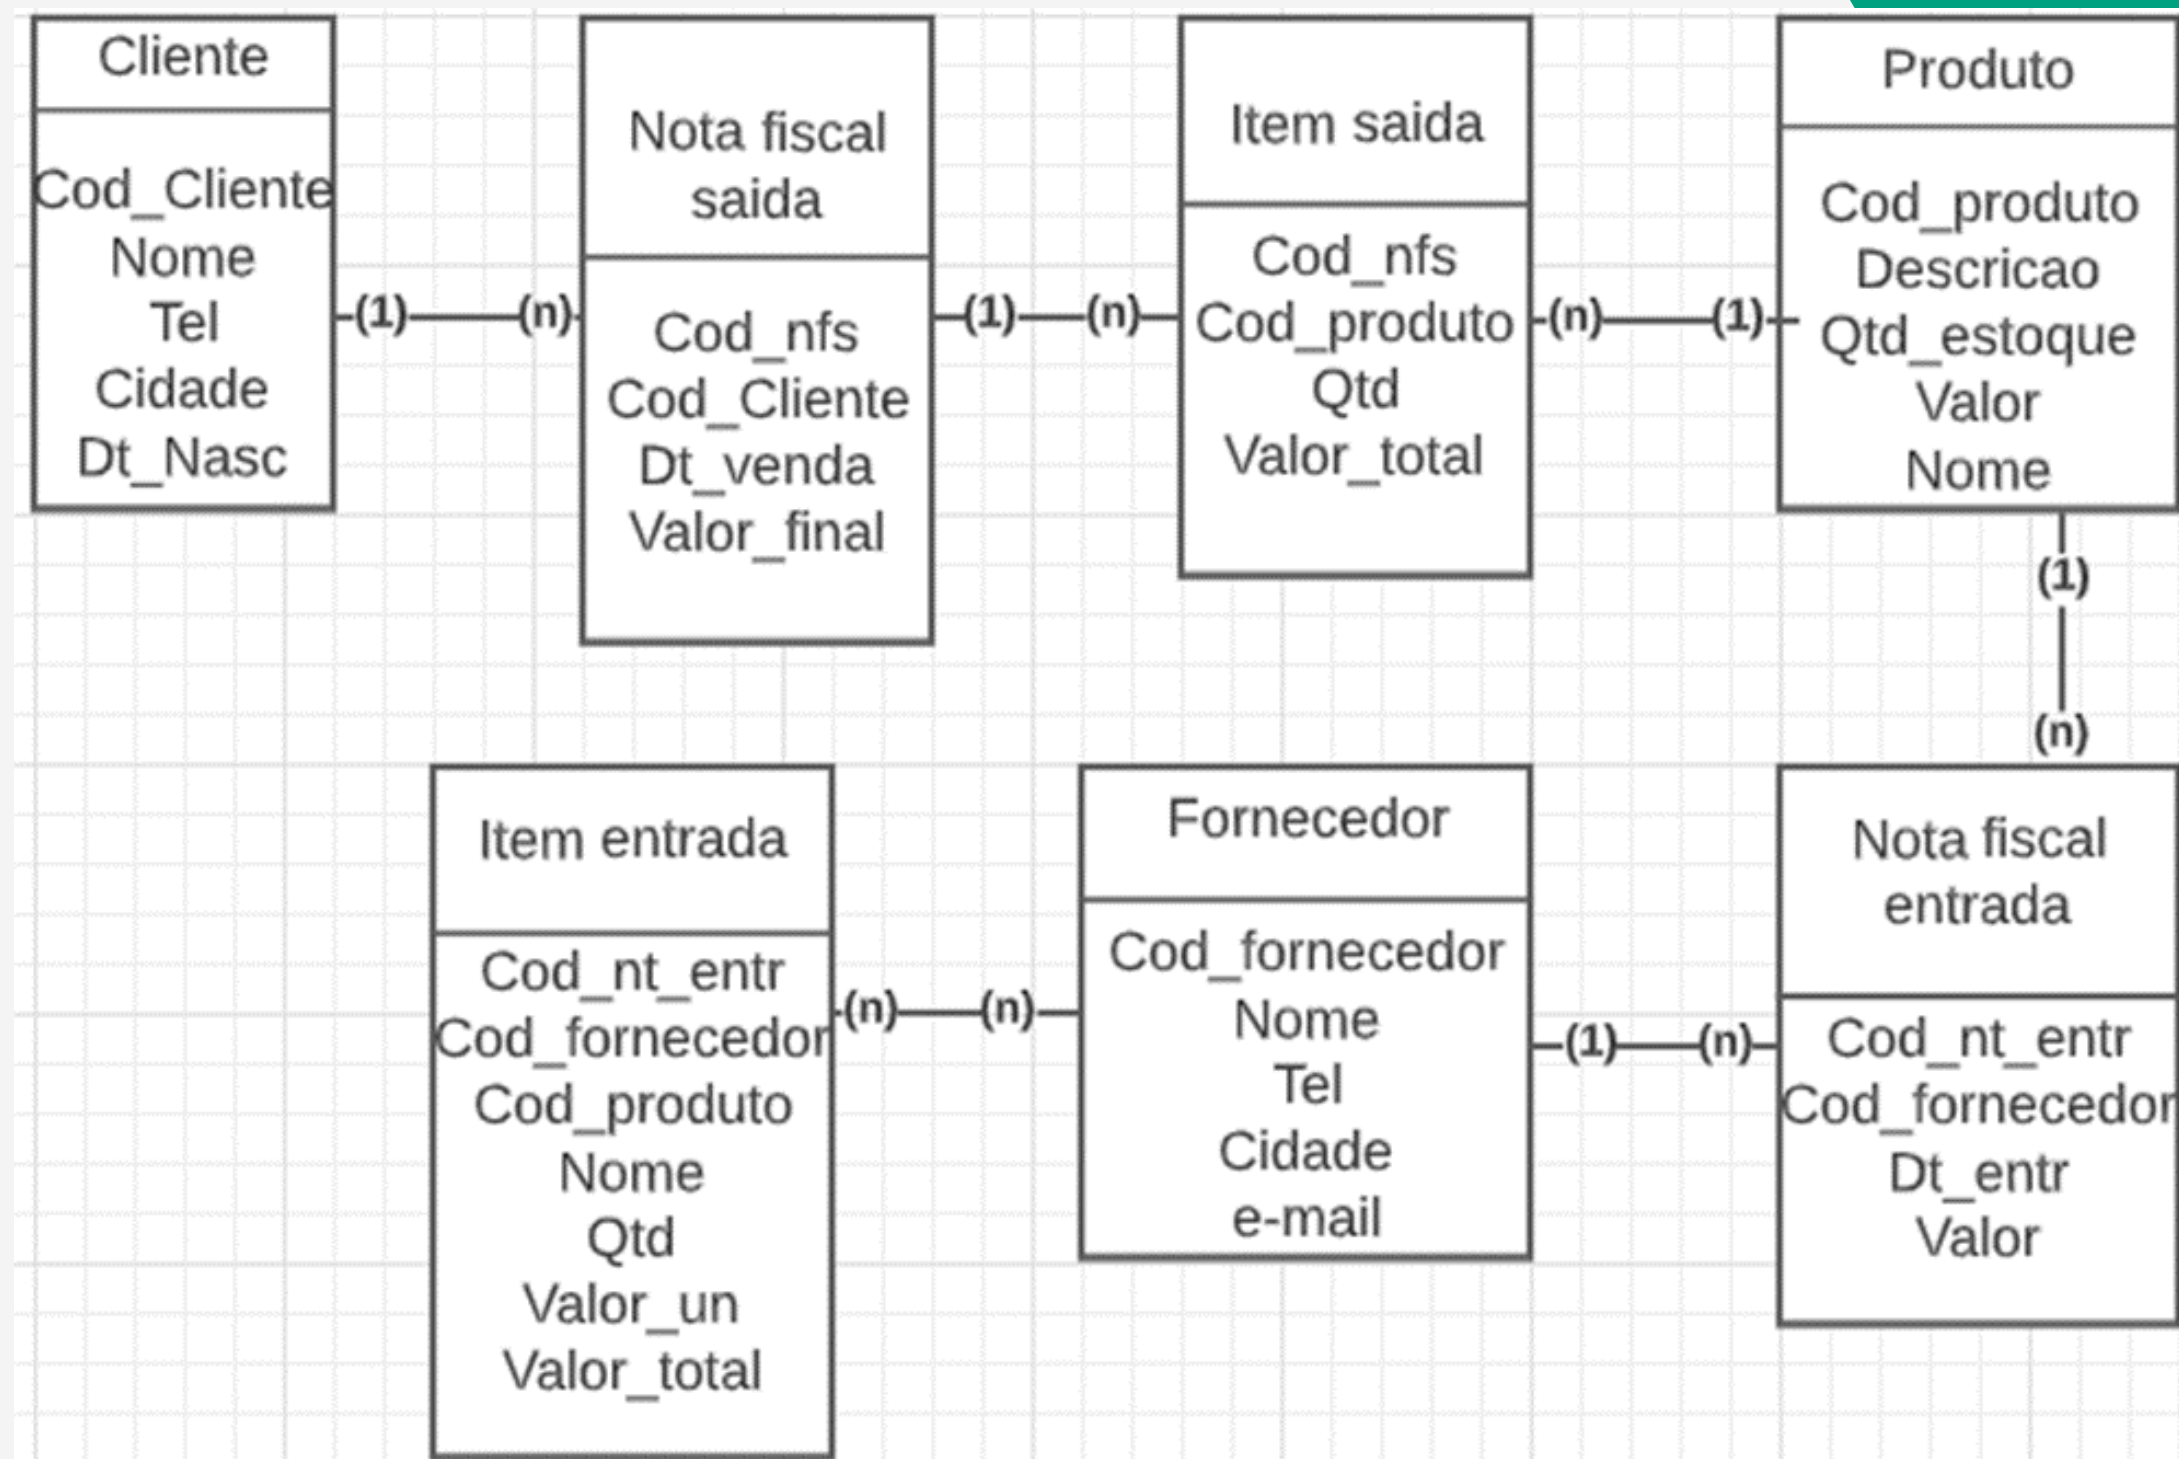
Cliente

Cod_Cliente
Nome
Tel
Cidade
Dt_Nasc

(1) (n)

Nota fiscal saida

Cod_nfs
Cod_Cliente
Dt_venda
Valor_final

(1) (n)

Item saida

Cod_nfs
Cod_produto
Qtd
Valor_total

(n) (1)

Produto

Cod_produto
Descricao
Qtd_estoque
Valor
Nome

(1)
(n)

Item entrada

Cod_nt_entr
Cod_fornecedor
Cod_produto
Nome
Qtd
Valor_un
Valor_total

(n) (n)

Fornecedor

Cod_fornecedor
Nome
Tel
Cidade
e-mail

(1) (n)

Nota fiscal entrada

Cod_nt_entr
Cod_fornecedor
Dt_entr
Valor